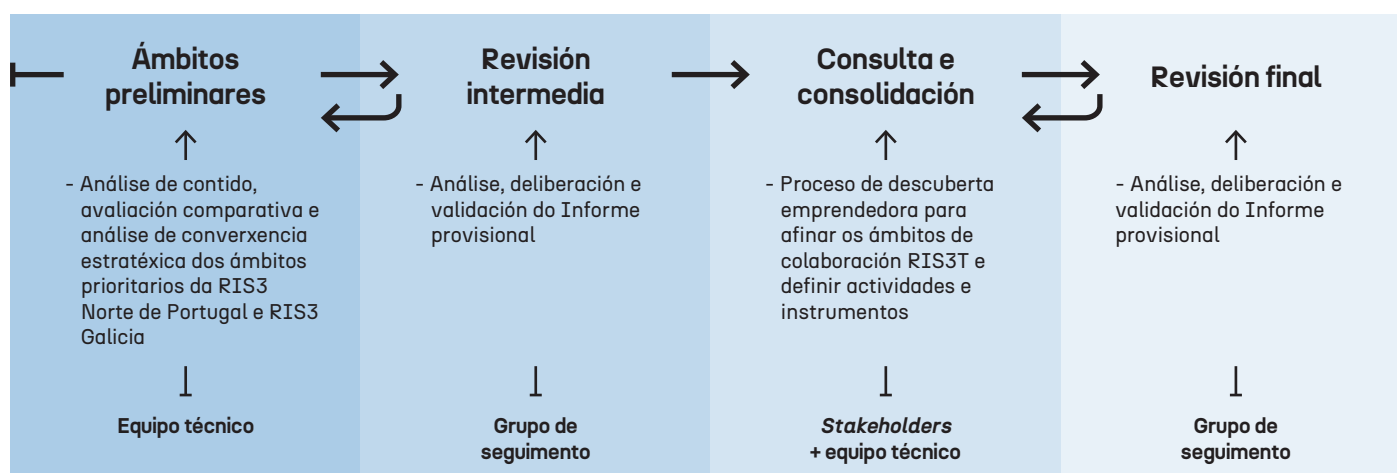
Ámbitos preliminares

- Análise de contido, avaliación comparativa e análise de converxencia estratéxica dos ámbitos prioritarios da RIS3 Norte de Portugal e RIS3 Galicia

Equipo técnico

Revisión intermedia

- Análise, deliberación e validación do Informe provisional

Grupo de seguimento

Consulta e consolidación

- Proceso de descuberta emprendedora para afinar os ámbitos de colaboración RIS3T e definir actividades e instrumentos

Stakeholders + equipo técnico

Revisión final

- Análise, deliberación e validación do Informe provisional

Grupo de seguimento